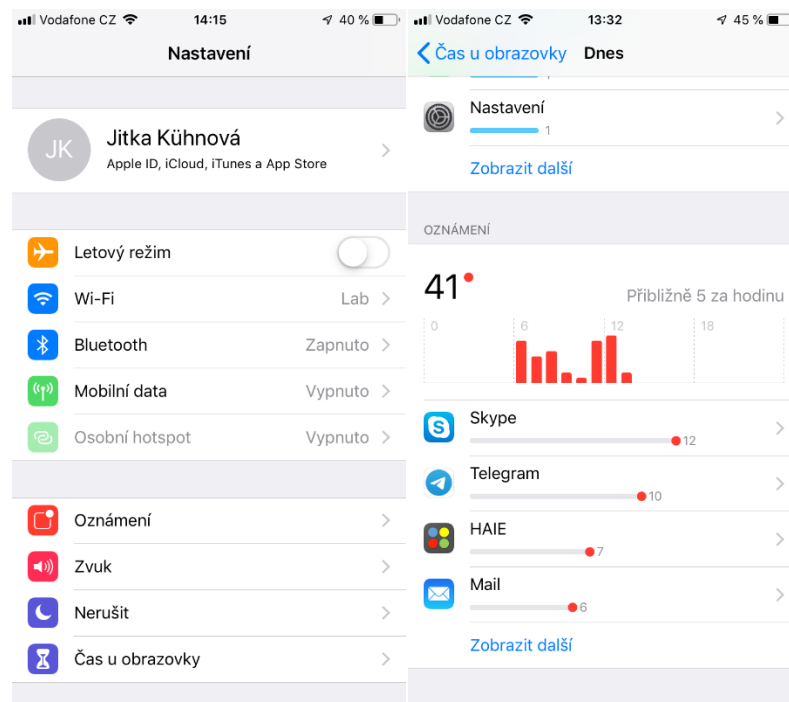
Vodafone CZ 14:15 40 %

Nastavení

JK Jitka Kühnová
Apple ID, iCloud, iTunes a App Store

Letový režim
Wi-Fi Lab
Bluetooth Zapnuto
Mobilní data Vypnuto
Osobní hotspot Vypnuto

Oznámení
Zvuk
Nerušit
Čas u obrazovky

Vodafone CZ 13:32 45 %

Čas u obrazovky Dnes

Nastavení
1

Zobrazit další

OZNÁMENÍ

41

Přibližně 5 za hodinu

0 6 12 18

Skype
12

Telegram
10

HAIE
7

Mail
6

Zobrazit další